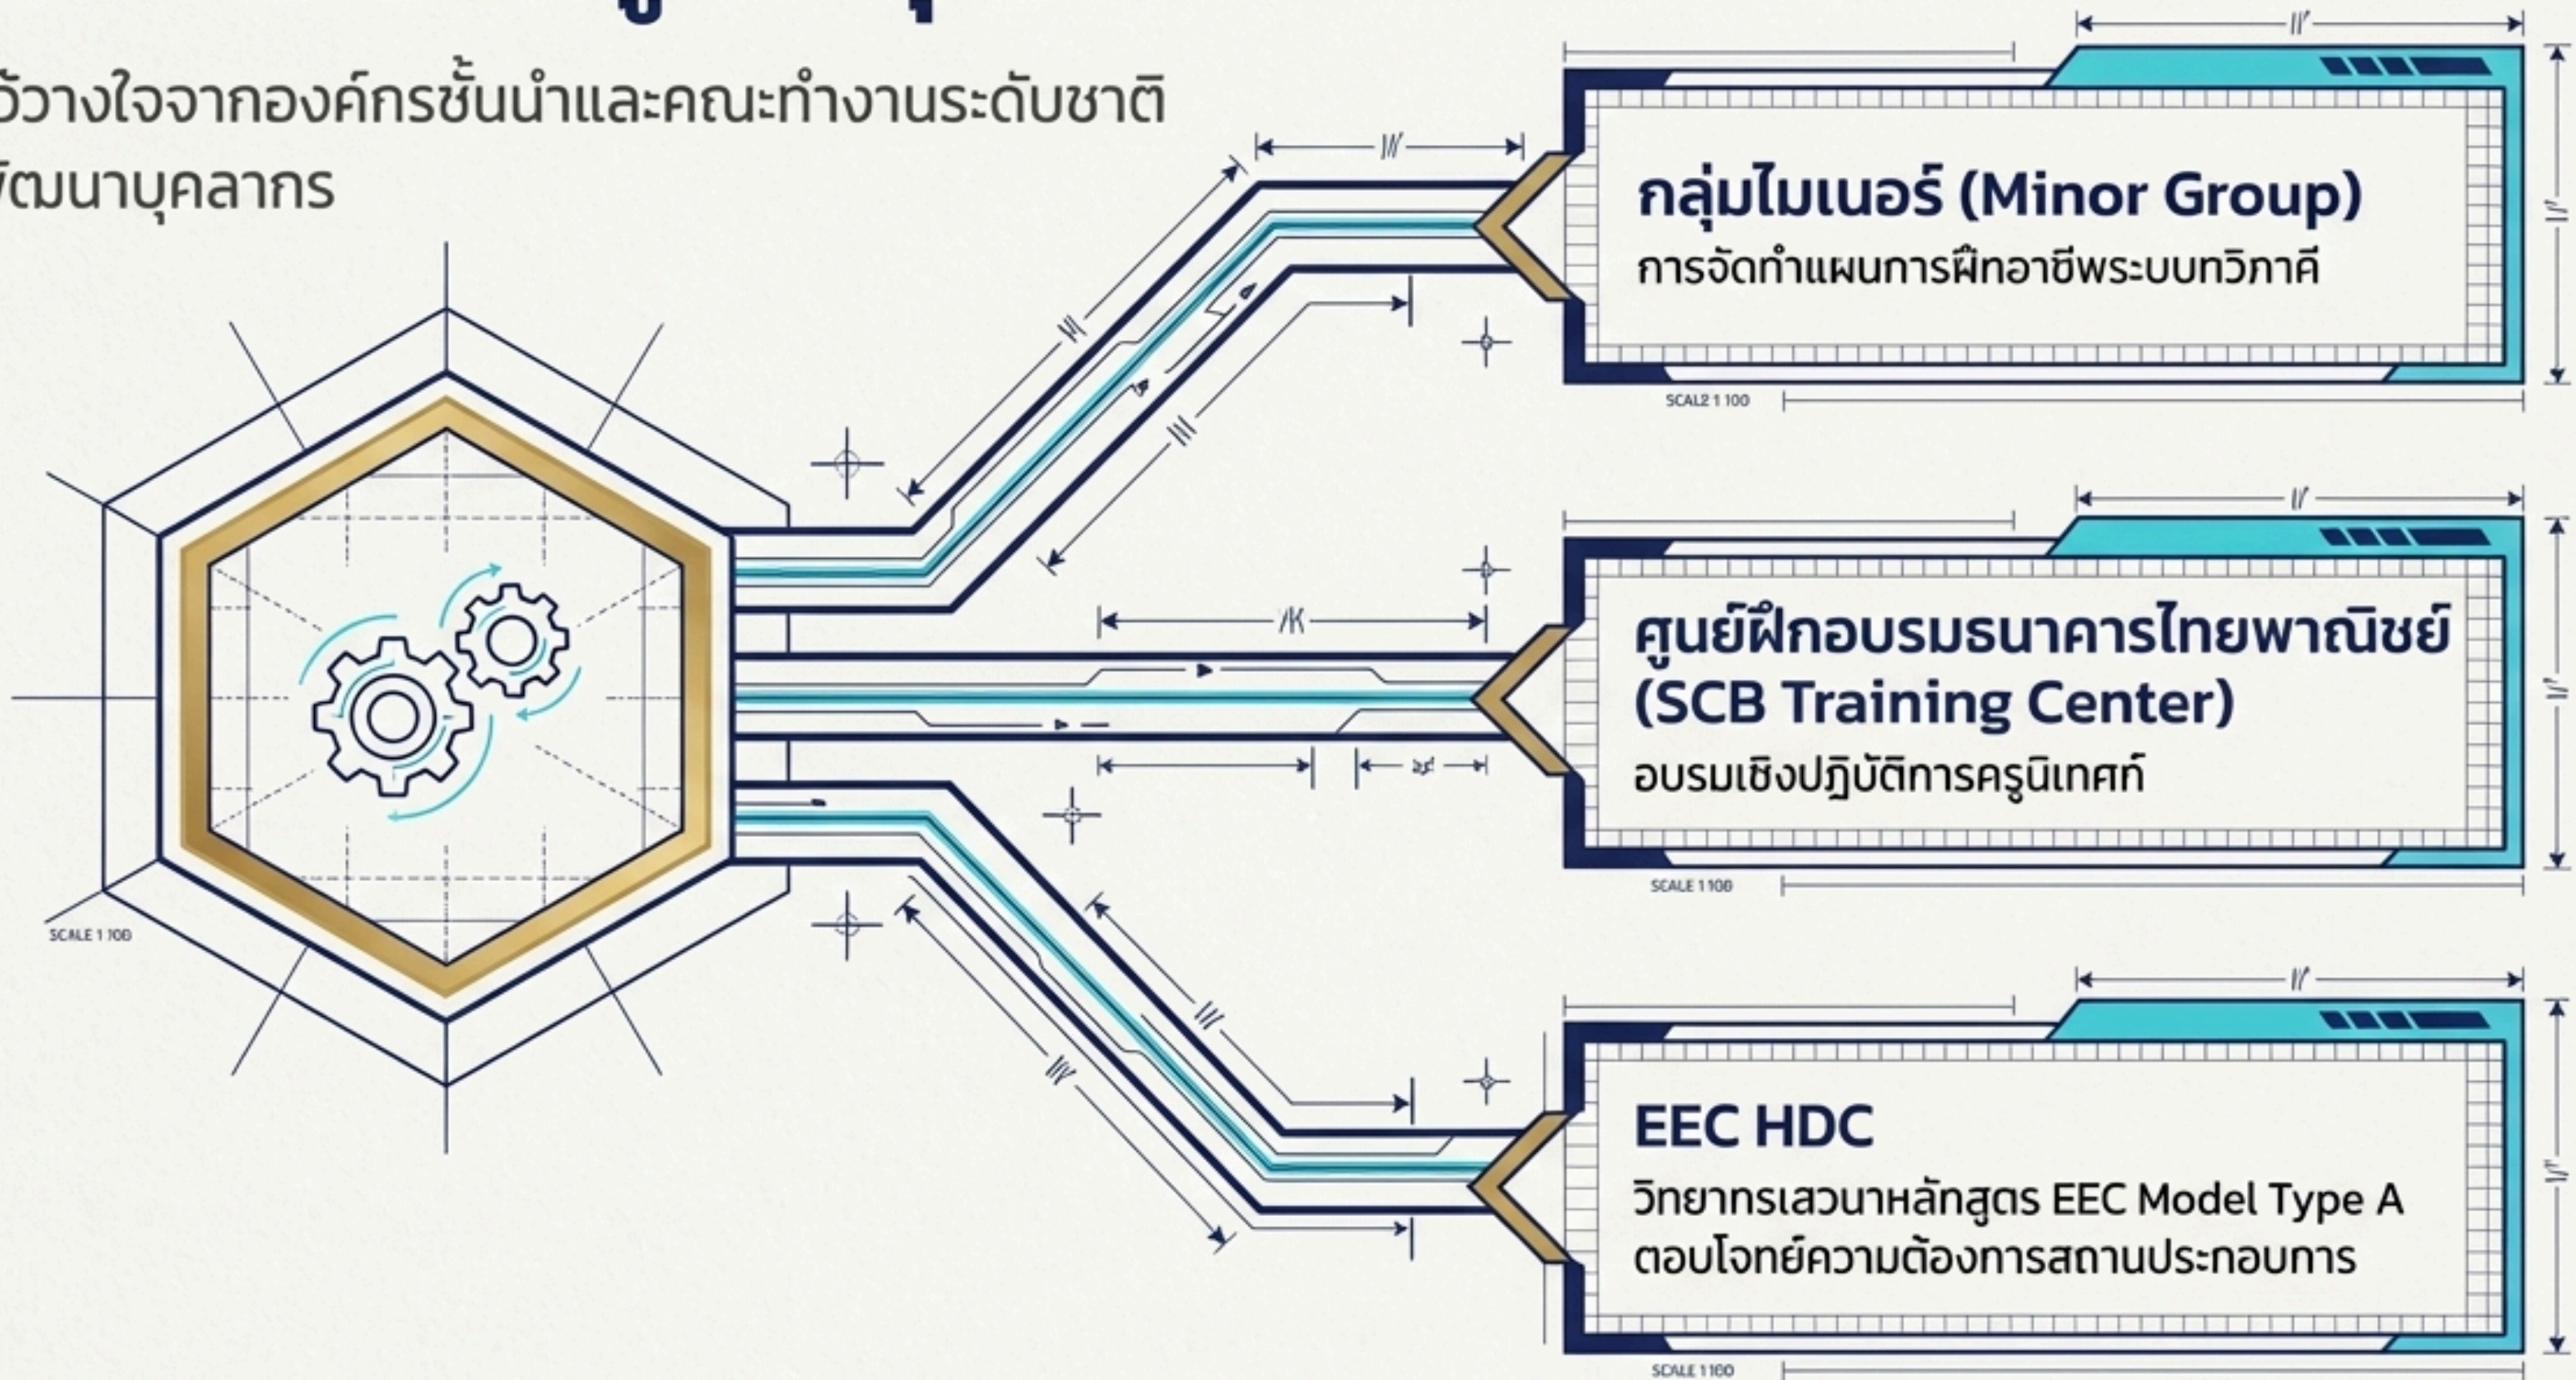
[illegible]วางใจจากองค์กรชั้นนำและคณะทำงานระดับชาติ
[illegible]ฒนาบุคลากร

SCALE 1 100

กลุ่มไมเนอร์ (Minor Group)
การจัดทำแผนการฝึกอาชีพระบบทวิภาคี

SCAL2 1 100

ศูนย์ฝึกอบรมธนาคารไทยพาณิชย์ (SCB Training Center)
อบรมเชิงปฏิบัติการครูนิเทศก์

SCALE 1 100

EEC HDC
วิทยากรเสวนาหลักสูตร EEC Model Type A ตอบโจทย์ความต้องการสถานประกอบการ

SCALE 1 100